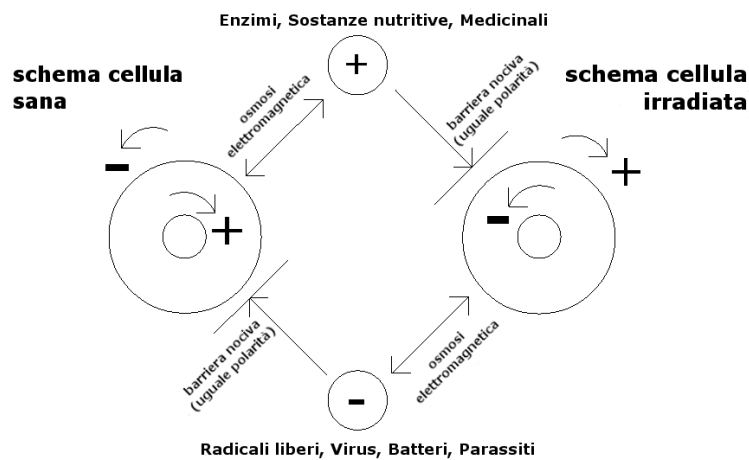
Enzimi, Sostanze nutritive, Medicinali

+

schema cellula sana

osmosi elettromagnetica

barriera nociva (uguale polarità)

schema cellula irradiata

-

+

+

-

barriera nociva (uguale polarità)

osmosi elettromagnetica

-

Radicali liberi, Virus, Batteri, Parassiti